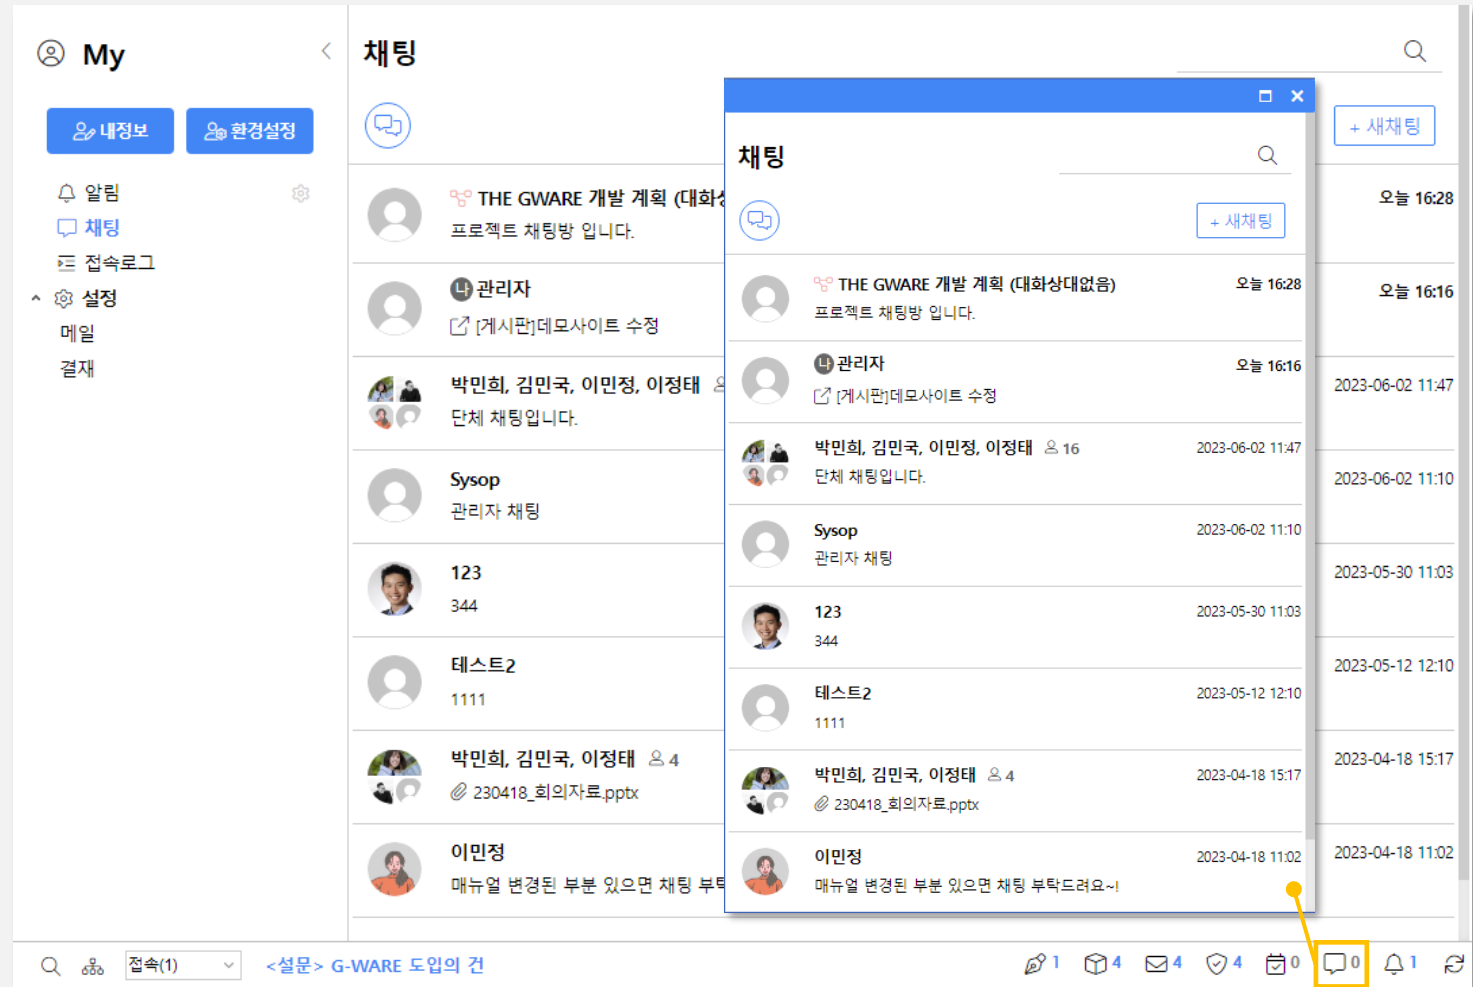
My

내정보 환경설정

알림
채팅
접속로그
설정
메일
결재

채팅

+ 새채팅

THE GWARE 개발 계획 (대화
프로젝트 채팅방 입니다.
오늘 16:28

나 관리자
[게시판]데모사이트 수정
오늘 16:16

박민희, 김민국, 이민정, 이정태
단체 채팅입니다.
2023-06-02 11:47

Sysop
관리자 채팅
2023-06-02 11:10

123
344
2023-05-30 11:03

테스트2
1111
2023-05-12 12:10

박민희, 김민국, 이정태 4
230418_회의자료.pptx
2023-04-18 15:17

이민정
매뉴얼 변경된 부분 있으면 채팅 부탁
2023-04-18 11:02

채팅

+ 새채팅

THE GWARE 개발 계획 (대화상대없음) 오늘 16:28
프로젝트 채팅방 입니다.

나 관리자 오늘 16:16
[게시판]데모사이트 수정

박민희, 김민국, 이민정, 이정태 16 2023-06-02 11:47
단체 채팅입니다.

Sysop 2023-06-02 11:10
관리자 채팅

123 2023-05-30 11:03
344

테스트2 2023-05-12 12:10
1111

박민희, 김민국, 이정태 4 2023-04-18 15:17
230418_회의자료.pptx

이민정 2023-04-18 11:02
매뉴얼 변경된 부분 있으면 채팅 부탁드려요~!

접속(1) <설문> G-WARE 도입의 건 1 4 4 4 0 0 1